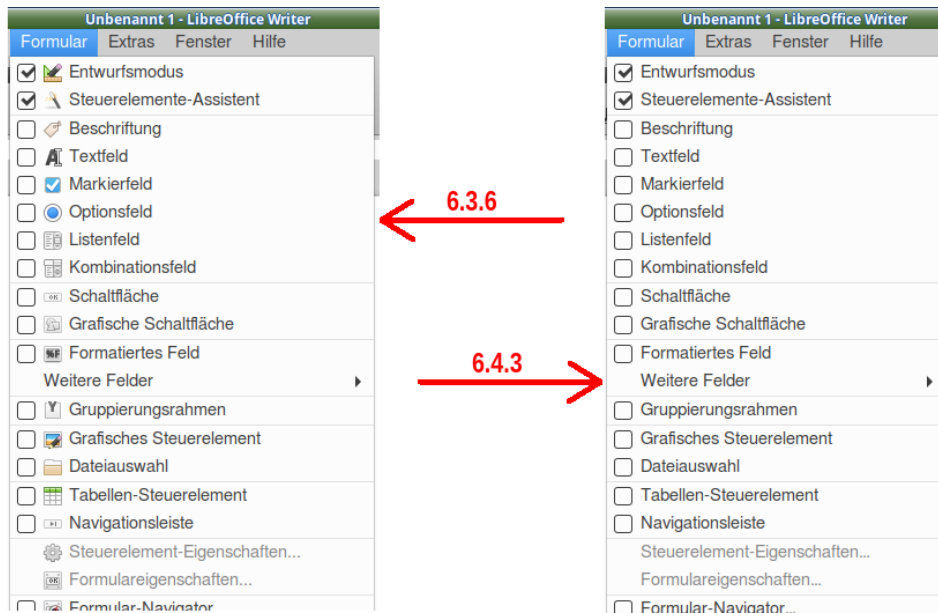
Unbenannt 1 - LibreOffice Writer
Formular Extras Fenster Hilfe
Entwurfsmodus
Steuerelemente-Assistent
Beschriftung
Textfeld
Markierfeld
Optionsfeld
Listenfeld
Kombinationsfeld
Schaltfläche
Grafische Schaltfläche
Formatiertes Feld
Weitere Felder
Gruppierungsrahmen
Grafisches Steuerelement
Dateiauswahl
Tabellen-Steuerelement
Navigationsleiste
Steuerelement-Eigenschaften...
Formulareigenschaften...
Formular-Navigator

6.3.6

6.4.3

Unbenannt 1 - LibreOffice Writer
Formular Extras Fenster Hilfe
Entwurfsmodus
Steuerelemente-Assistent
Beschriftung
Textfeld
Markierfeld
Optionsfeld
Listenfeld
Kombinationsfeld
Schaltfläche
Grafische Schaltfläche
Formatiertes Feld
Weitere Felder
Gruppierungsrahmen
Grafisches Steuerelement
Dateiauswahl
Tabellen-Steuerelement
Navigationsleiste
Steuerelement-Eigenschaften...
Formulareigenschaften...
Formular-Navigator...